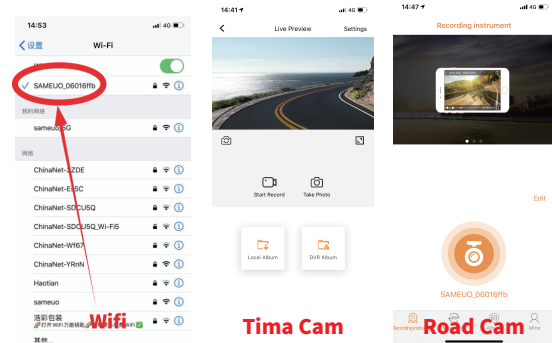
14:53 4G
< 设置 Wi-Fi
SAMEUO_06016ffb
我的网络
sameuo_5G
网络
ChinaNet-5ZDE
ChinaNet-E55C
ChinaNet-SDCU5Q
ChinaNet-SDCU5Q_Wi-Fi5
ChinaNet-Wf67
ChinaNet-YRnN
Haotian
sameuo
浩彩包装
打开 WiFi万能钥匙
其他
Wifi

14:41 4G
<
Live Preview
Settings
Start Record
Take Photo
Local Album
DVR Album
Tima Cam

14:47 4G
Recording instrument
Edit
SAMEUO_06016ffb
Recording instr
Mine
Road Cam